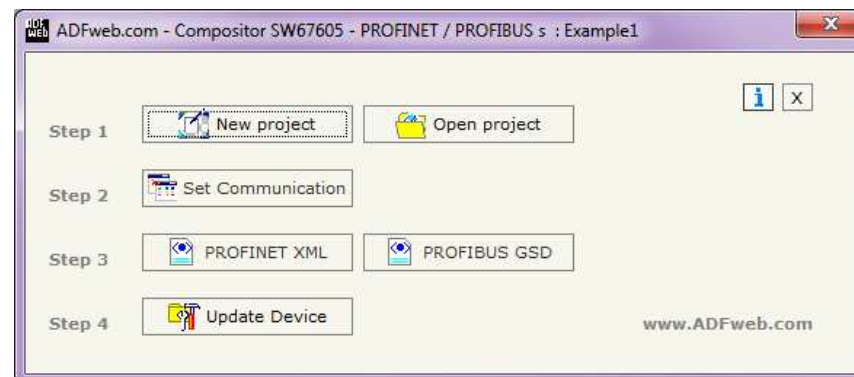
ADFweb.com - Compositor SW67605 - PROFINET / PROFIBUS s : Example1

i X

Step 1 New project Open project

Step 2 Set Communication

Step 3 PROFINET XML PROFIBUS GSD

Step 4 Update Device

www.ADFweb.com